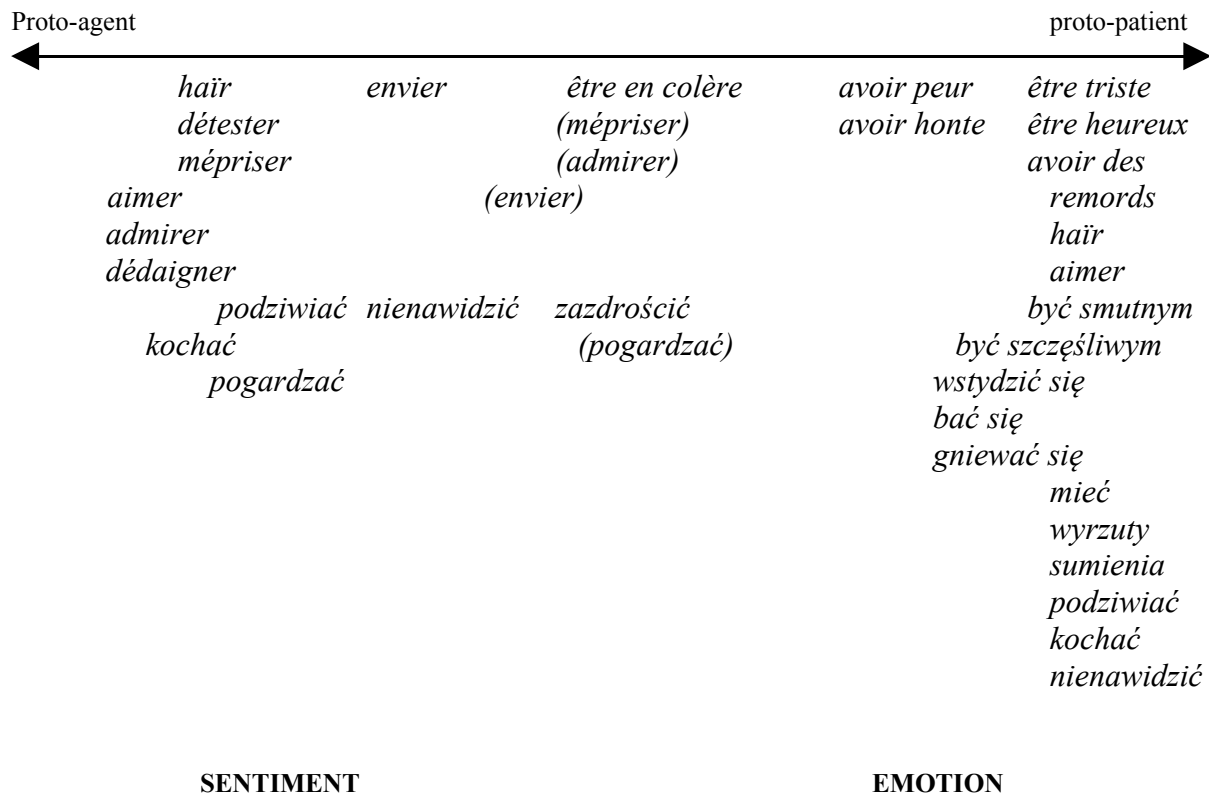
Proto-agent proto-patient

haïr envier être en colère avoir peur être triste
détester (mépriser) avoir honte être heureux
mépriser (admirer) avoir des remords
aimer (envier) haïr
admirer aimer
dédaigner
podziwiać nienawidzić zazdrościć być smutnym
kochać (pogardzać) być szczęśliwym
pogardzać wstydzić się
bać się
gniewać się
mieć wyrzuty sumienia
podziwiać
kochać
nienawidzić

SENTIMENT EMOTION